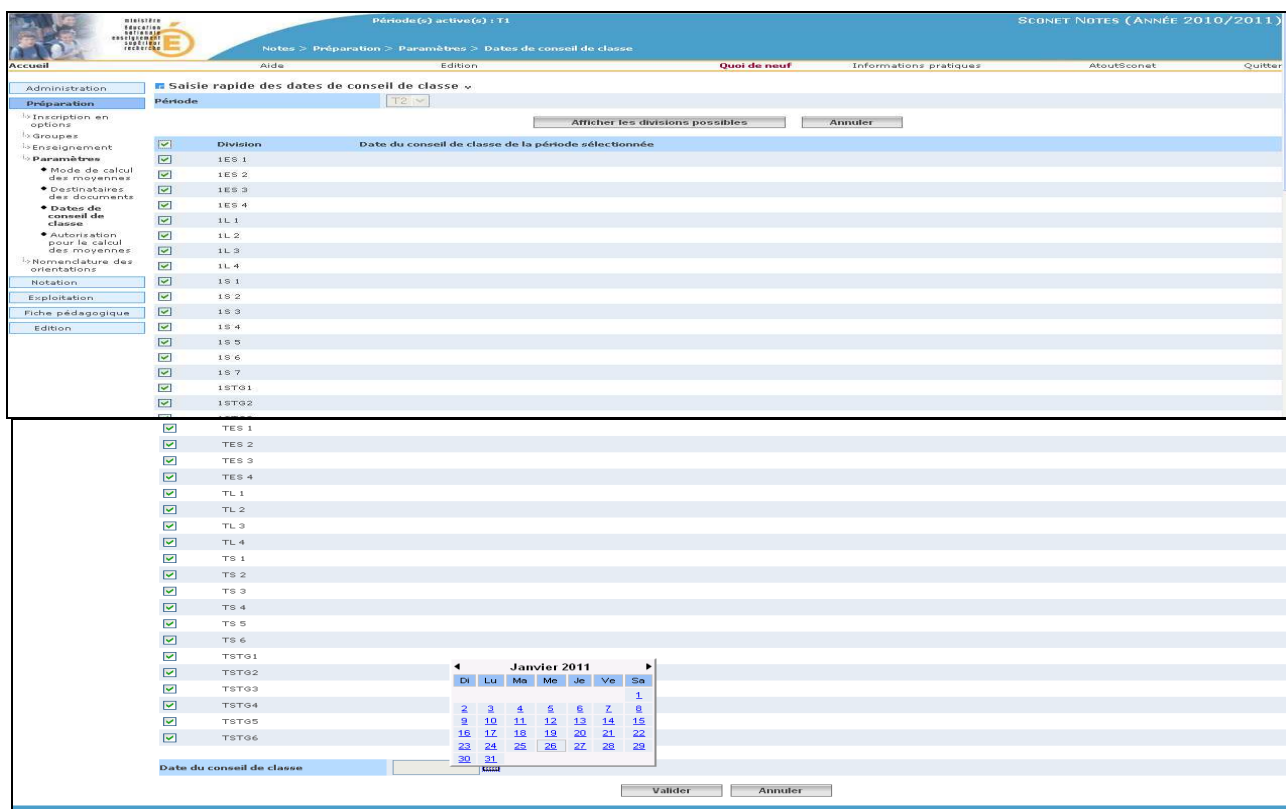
ministère éducation nationale enseignement supérieur recherche

Période(s) active(s) : T1

Notes > Préparation > Paramètres > Dates de conseil de classe

SCONET NOTES (ANNÉE 2010/2011)

Accueil | Aide | Edition | Quoi de neuf | Informations pratiques | AtoutSconet | Quitter

Administration
Préparation
Inscription en options
Groupes
Enseignement
Paramètres
Mode de calcul des moyennes
Destinataires des documents
Dates de conseil de classe
Autorisation pour le calcul des moyennes
Nomenclature des orientations
Notation
Exploitation
Fiche pédagogique
Edition

Saisie rapide des dates de conseil de classe

Période T2

Afficher les divisions possibles | Annuler

| | Division | Date du conseil de classe de la période sélectionnée |
|---|---|---|
| ☑ | 1ES 1 | |
| ☑ | 1ES 2 | |
| ☑ | 1ES 3 | |
| ☑ | 1ES 4 | |
| ☑ | 1L 1 | |
| ☑ | 1L 2 | |
| ☑ | 1L 3 | |
| ☑ | 1L 4 | |
| ☑ | 1S 1 | |
| ☑ | 1S 2 | |
| ☑ | 1S 3 | |
| ☑ | 1S 4 | |
| ☑ | 1S 5 | |
| ☑ | 1S 6 | |
| ☑ | 1S 7 | |
| ☑ | 1STG1 | |
| ☑ | 1STG2 | |
| ☑ | TES 1 | |
| ☑ | TES 2 | |
| ☑ | TES 3 | |
| ☑ | TES 4 | |
| ☑ | TL 1 | |
| ☑ | TL 2 | |
| ☑ | TL 3 | |
| ☑ | TL 4 | |
| ☑ | TS 1 | |
| ☑ | TS 2 | |
| ☑ | TS 3 | |
| ☑ | TS 4 | |
| ☑ | TS 5 | |
| ☑ | TS 6 | |
| ☑ | TSTG1 | |
| ☑ | TSTG2 | |
| ☑ | TSTG3 | |
| ☑ | TSTG4 | |
| ☑ | TSTG5 | |
| ☑ | TSTG6 | |

Janvier 2011

| Di | Lu | Ma | Me | Je | Ve | Sa |
|---|---|---|---|---|---|---|
| | | | | | | 1 |
| 2 | 3 | 4 | 5 | 6 | 7 | 8 |
| 9 | 10 | 11 | 12 | 13 | 14 | 15 |
| 16 | 17 | 18 | 19 | 20 | 21 | 22 |
| 23 | 24 | 25 | 26 | 27 | 28 | 29 |
| 30 | 31 | | | | | |

Date du conseil de classe

Valider | Annuler